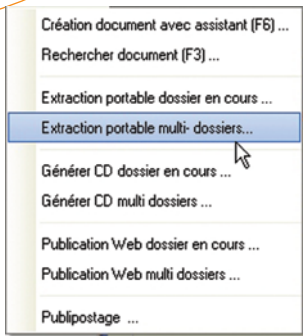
Création document avec assistant (F6) ...
Rechercher document (F3) ...

Extraction portable dossier en cours ...
Extraction portable multi- dossiers...

Générer CD dossier en cours ...
Générer CD multi dossiers ...

Publication Web dossier en cours ...
Publication Web multi dossiers ...

Publipostage ...